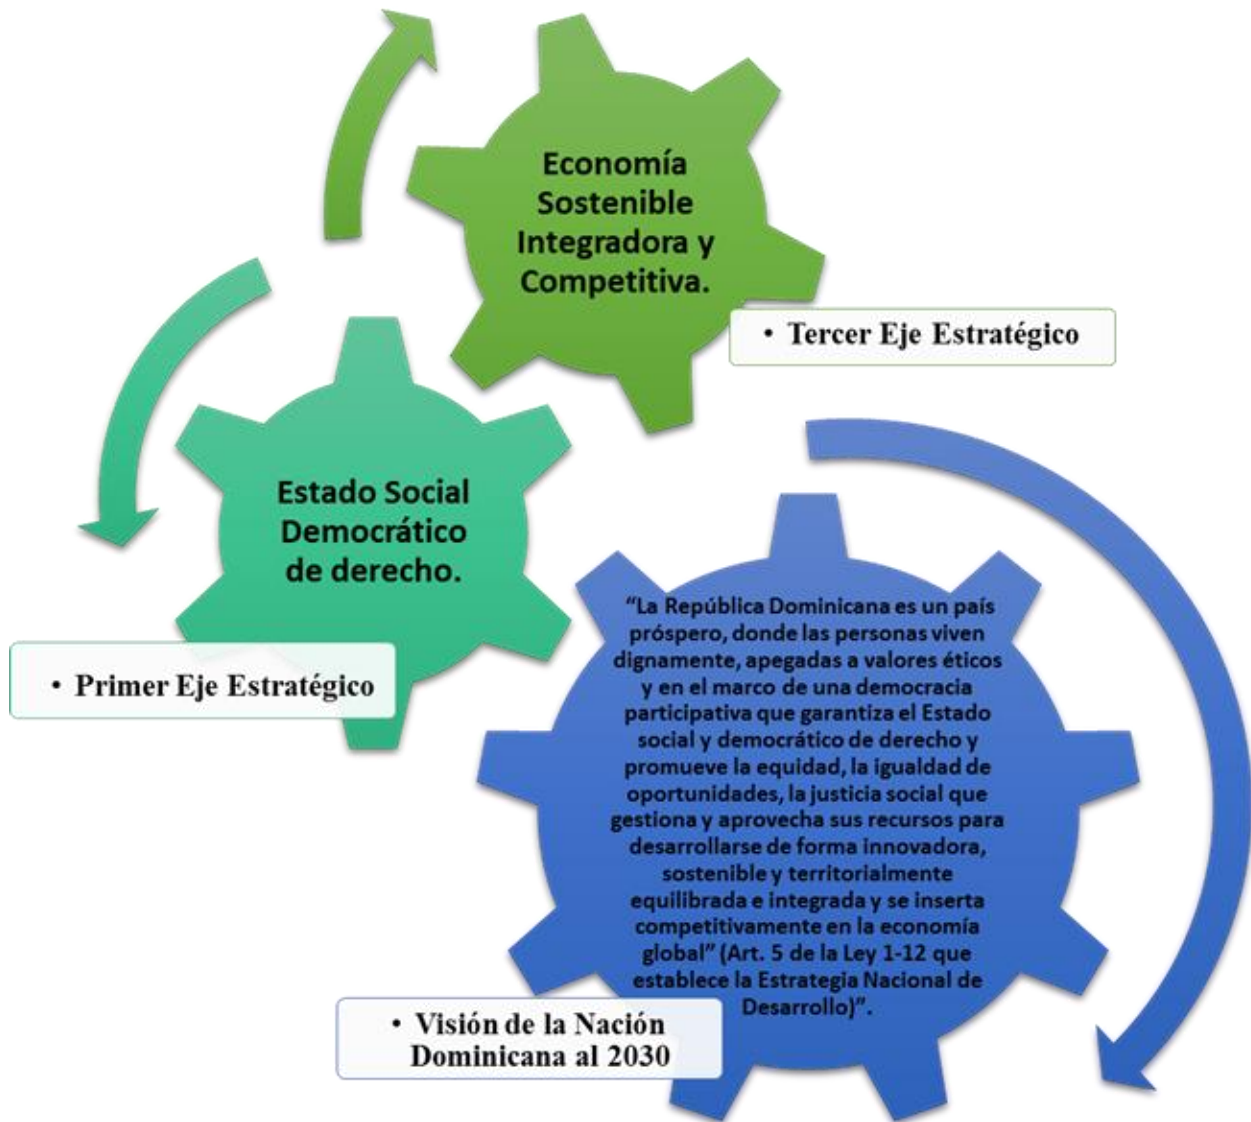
Economía Sostenible Integradora y Competitiva.

• Tercer Eje Estratégico

Estado Social Democrático de derecho.

• Primer Eje Estratégico

“La República Dominicana es un país próspero, donde las personas viven dignamente, apegadas a valores éticos y en el marco de una democracia participativa que garantiza el Estado social y democrático de derecho y promueve la equidad, la igualdad de oportunidades, la justicia social que gestiona y aprovecha sus recursos para desarrollarse de forma innovadora, sostenible y territorialmente equilibrada e integrada y se inserta competitivamente en la economía global” (Art. 5 de la Ley 1-12 que establece la Estrategia Nacional de Desarrollo)”.

• Visión de la Nación Dominicana al 2030